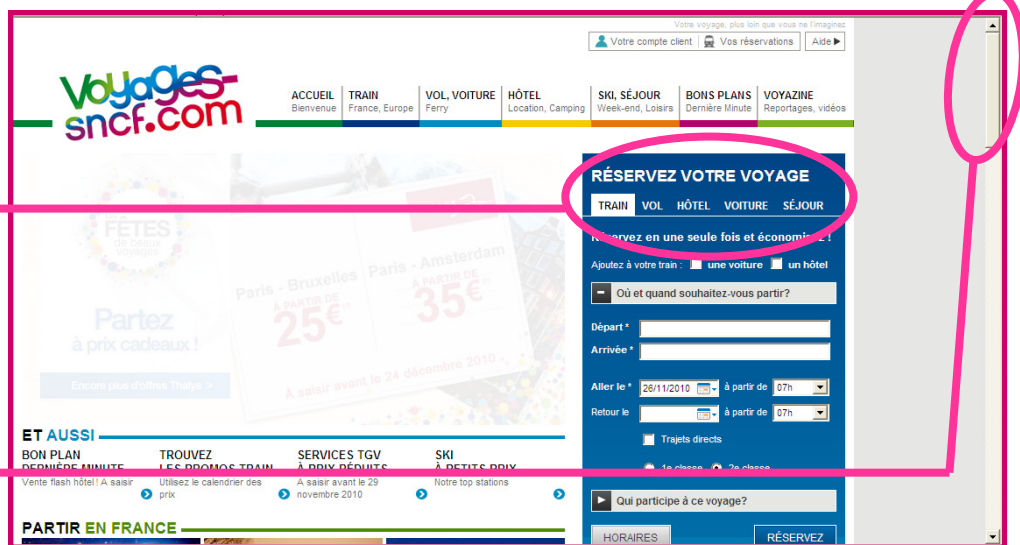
Votre voyage, plus loin que vous ne l'imaginez

Votre compte client | Vos réservations | Aide

voyages-sncf.com

ACCUEIL Bienvenue | TRAIN France, Europe | VOL, VOITURE Ferry | HÔTEL Location, Camping | SKI, SÉJOUR Week-end, Loisirs | BONS PLANS Dernière Minute | VOYAZINE Reportages, vidéos

FÊTES de ceux voyage

Partez à prix cadeaux !

Encore plus d'offres Thalys >

Paris - Bruxelles À PARTIR DE 25€

Paris - Amsterdam À PARTIR DE 35€

À saisir avant le 24 décembre 2010

RÉSERVEZ VOTRE VOYAGE

TRAIN | VOL | HÔTEL | VOITURE | SÉJOUR

Réservez en une seule fois et économisez !

Ajoutez à votre train : une voiture un hôtel

Où et quand souhaitez-vous partir?

Départ *

Arrivée *

Aller le * 26/11/2010 à partir de 07h

Retour le à partir de 07h

Trajets directs

1e classe 2e classe

Qui participe à ce voyage?

HORAIRES | RÉSERVEZ

ET AUSSI

BON PLAN DERNIÈRE MINUTE
Vente flash hôtel ! A saisir

TROUVEZ LES PROMOS TRAIN
Utilisez le calendrier des prix

SERVICES TGV À PRIX RÉDUITS
A saisir avant le 29 novembre 2010

SKI À PETITS PRIX
Notre top stations

PARTIR EN FRANCE